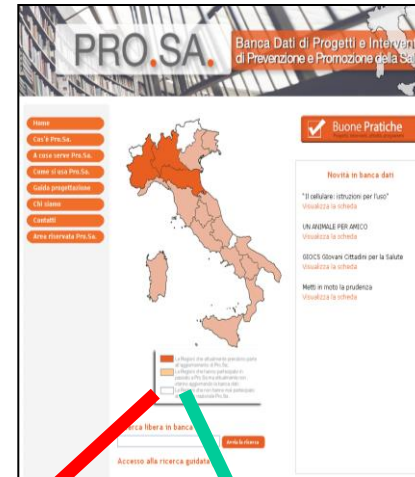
PRO.SA.

Banca Dati di Progetti e Interventi di Prevenzione e Promozione della Sa

Home

Cos'è Pro.Sa.

A cosa serve Pro.Sa.

Come si usa Pro.Sa.

Guida progettazione

Chi siamo

Contatti

Area riservata Pro.Sa.

Buone Pratiche

Novità in banca dati

"Il cellulare: istruzioni per l'uso"
Visualizza la scheda

UN ANIMALE PER AMICO
Visualizza la scheda

GIOCS Giovani Cittadini per la Salute
Visualizza la scheda

Metti in moto la prudenza
Visualizza la scheda

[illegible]

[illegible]

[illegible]

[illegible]rca libera in banca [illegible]

Avvia la ricerca

Accesso alla ricerca guidata